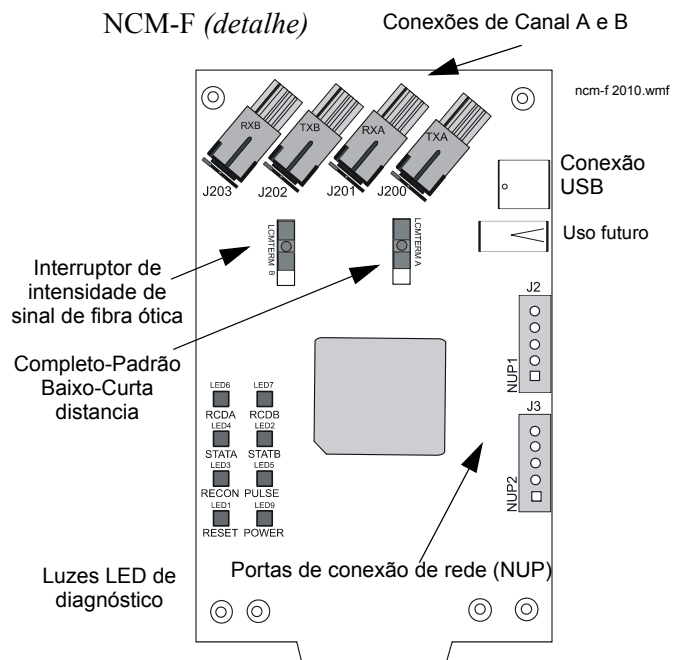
NCM-F *(detalhe)*

Conexões de Canal A e B

ncm-f 2010.wmf

RXB
TXB
RXA
TXA

J203
J202
J201
J200

Conexão USB

Uso futuro

LOWTERM B
LOWTERM A

Interruptor de intensidade de sinal de fibra ótica

J2

NUP1

Completo-Padrão
Baixo-Curta distancia

J3

NUP2

LED6
RCDA
LED7
RCDB
LED4
STATA
LED2
STATB
LED3
RECON
LED5
PULSE
LED1
RESET
LED9
POWER

Portas de conexão de rede (NUP)

Luzes LED de diagnóstico